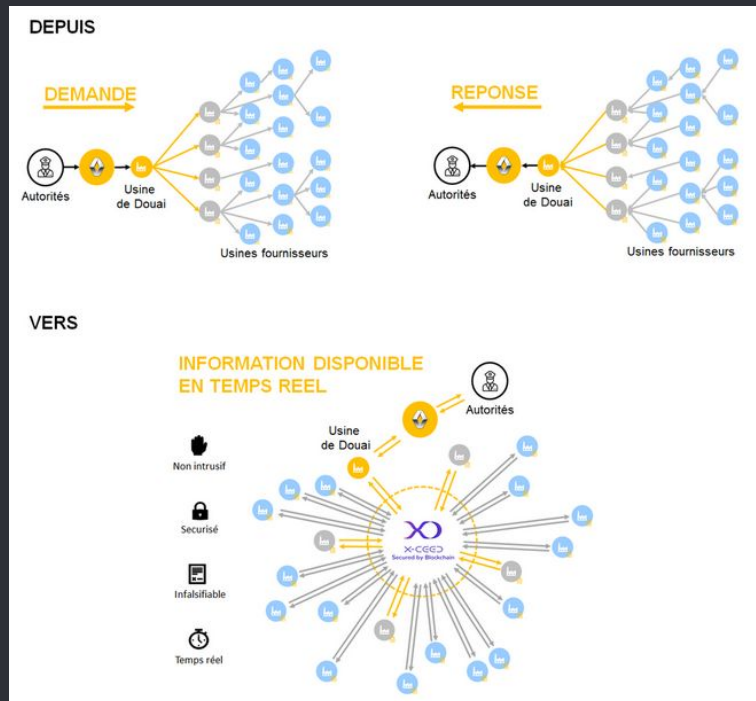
DEPUIS

DEMANDE

Autorités

Usine de Douai

Usines fournisseurs

REPONSE

Autorités

Usine de Douai

Usines fournisseurs

VERS

INFORMATION DISPONIBLE EN TEMPS REEL

Autorités

Usine de Douai

Non intrusif

Securisé

Infalsifiable

Temps réel

X-CEED
Secured by Blockchain